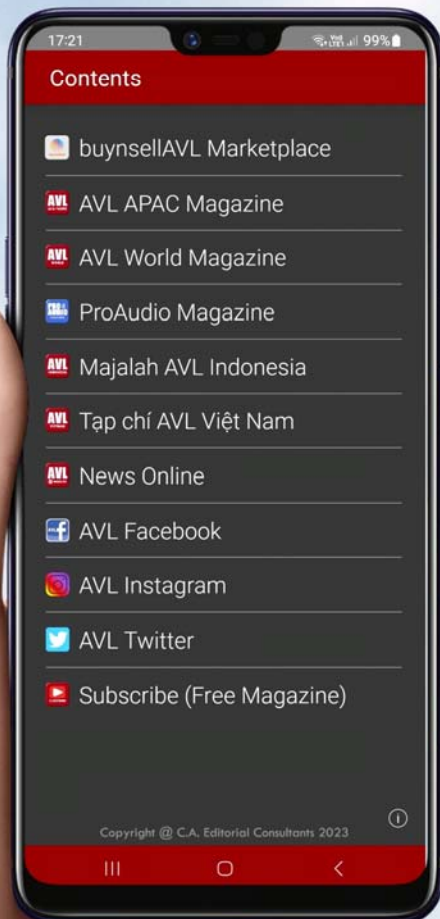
17:21
99%

Contents

buynsellAVL Marketplace

AVL APAC Magazine

AVL World Magazine

ProAudio Magazine

Majalah AVL Indonesia

Tạp chí AVL Việt Nam

News Online

AVL Facebook

AVL Instagram

AVL Twitter

Subscribe (Free Magazine)

Copyright @ C.A. Editorial Consultants 2023